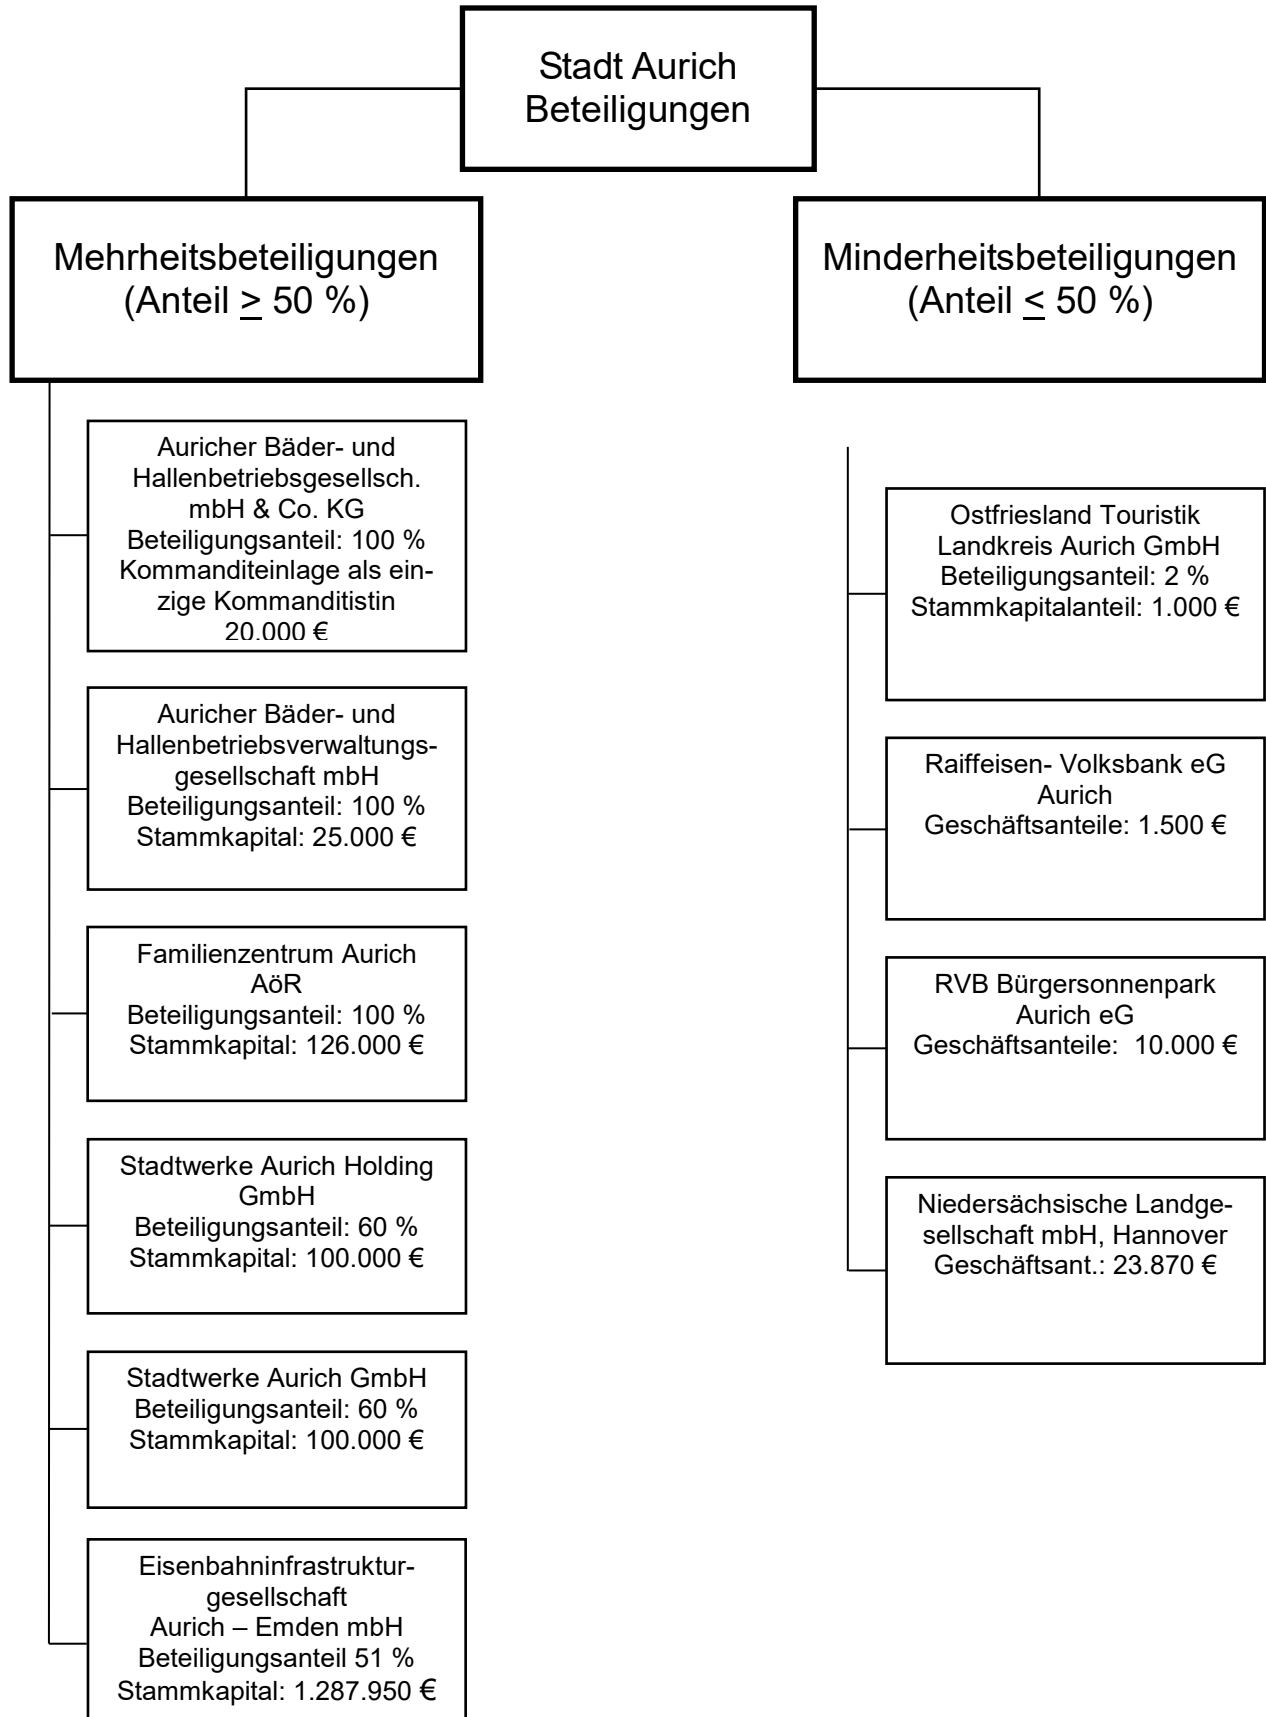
Stadt Aurich
Beteiligungen

Mehrheitsbeteiligungen
(Anteil $\geq$ 50 %)

Auricher Bäder- und Hallenbetriebsgesellsch. mbH & Co. KG
Beteiligungsanteil: 100 %
Kommanditeinlage als einzige Kommanditistin
20.000 €

Auricher Bäder- und Hallenbetriebsverwaltungsgesellschaft mbH
Beteiligungsanteil: 100 %
Stammkapital: 25.000 €

Familienzentrum Aurich AöR
Beteiligungsanteil: 100 %
Stammkapital: 126.000 €

Stadtwerke Aurich Holding GmbH
Beteiligungsanteil: 60 %
Stammkapital: 100.000 €

Stadtwerke Aurich GmbH
Beteiligungsanteil: 60 %
Stammkapital: 100.000 €

Eisenbahninfrastrukturgesellschaft
Aurich – Emden mbH
Beteiligungsanteil 51 %
Stammkapital: 1.287.950 €

Minderheitsbeteiligungen
(Anteil $\leq$ 50 %)

Ostfriesland Touristik Landkreis Aurich GmbH
Beteiligungsanteil: 2 %
Stammkapitalanteil: 1.000 €

Raiffeisen- Volksbank eG Aurich
Geschäftsanteile: 1.500 €

RVB Bürgersonnenpark Aurich eG
Geschäftsanteile: 10.000 €

Niedersächsische Landgesellschaft mbH, Hannover
Geschäftsant.: 23.870 €